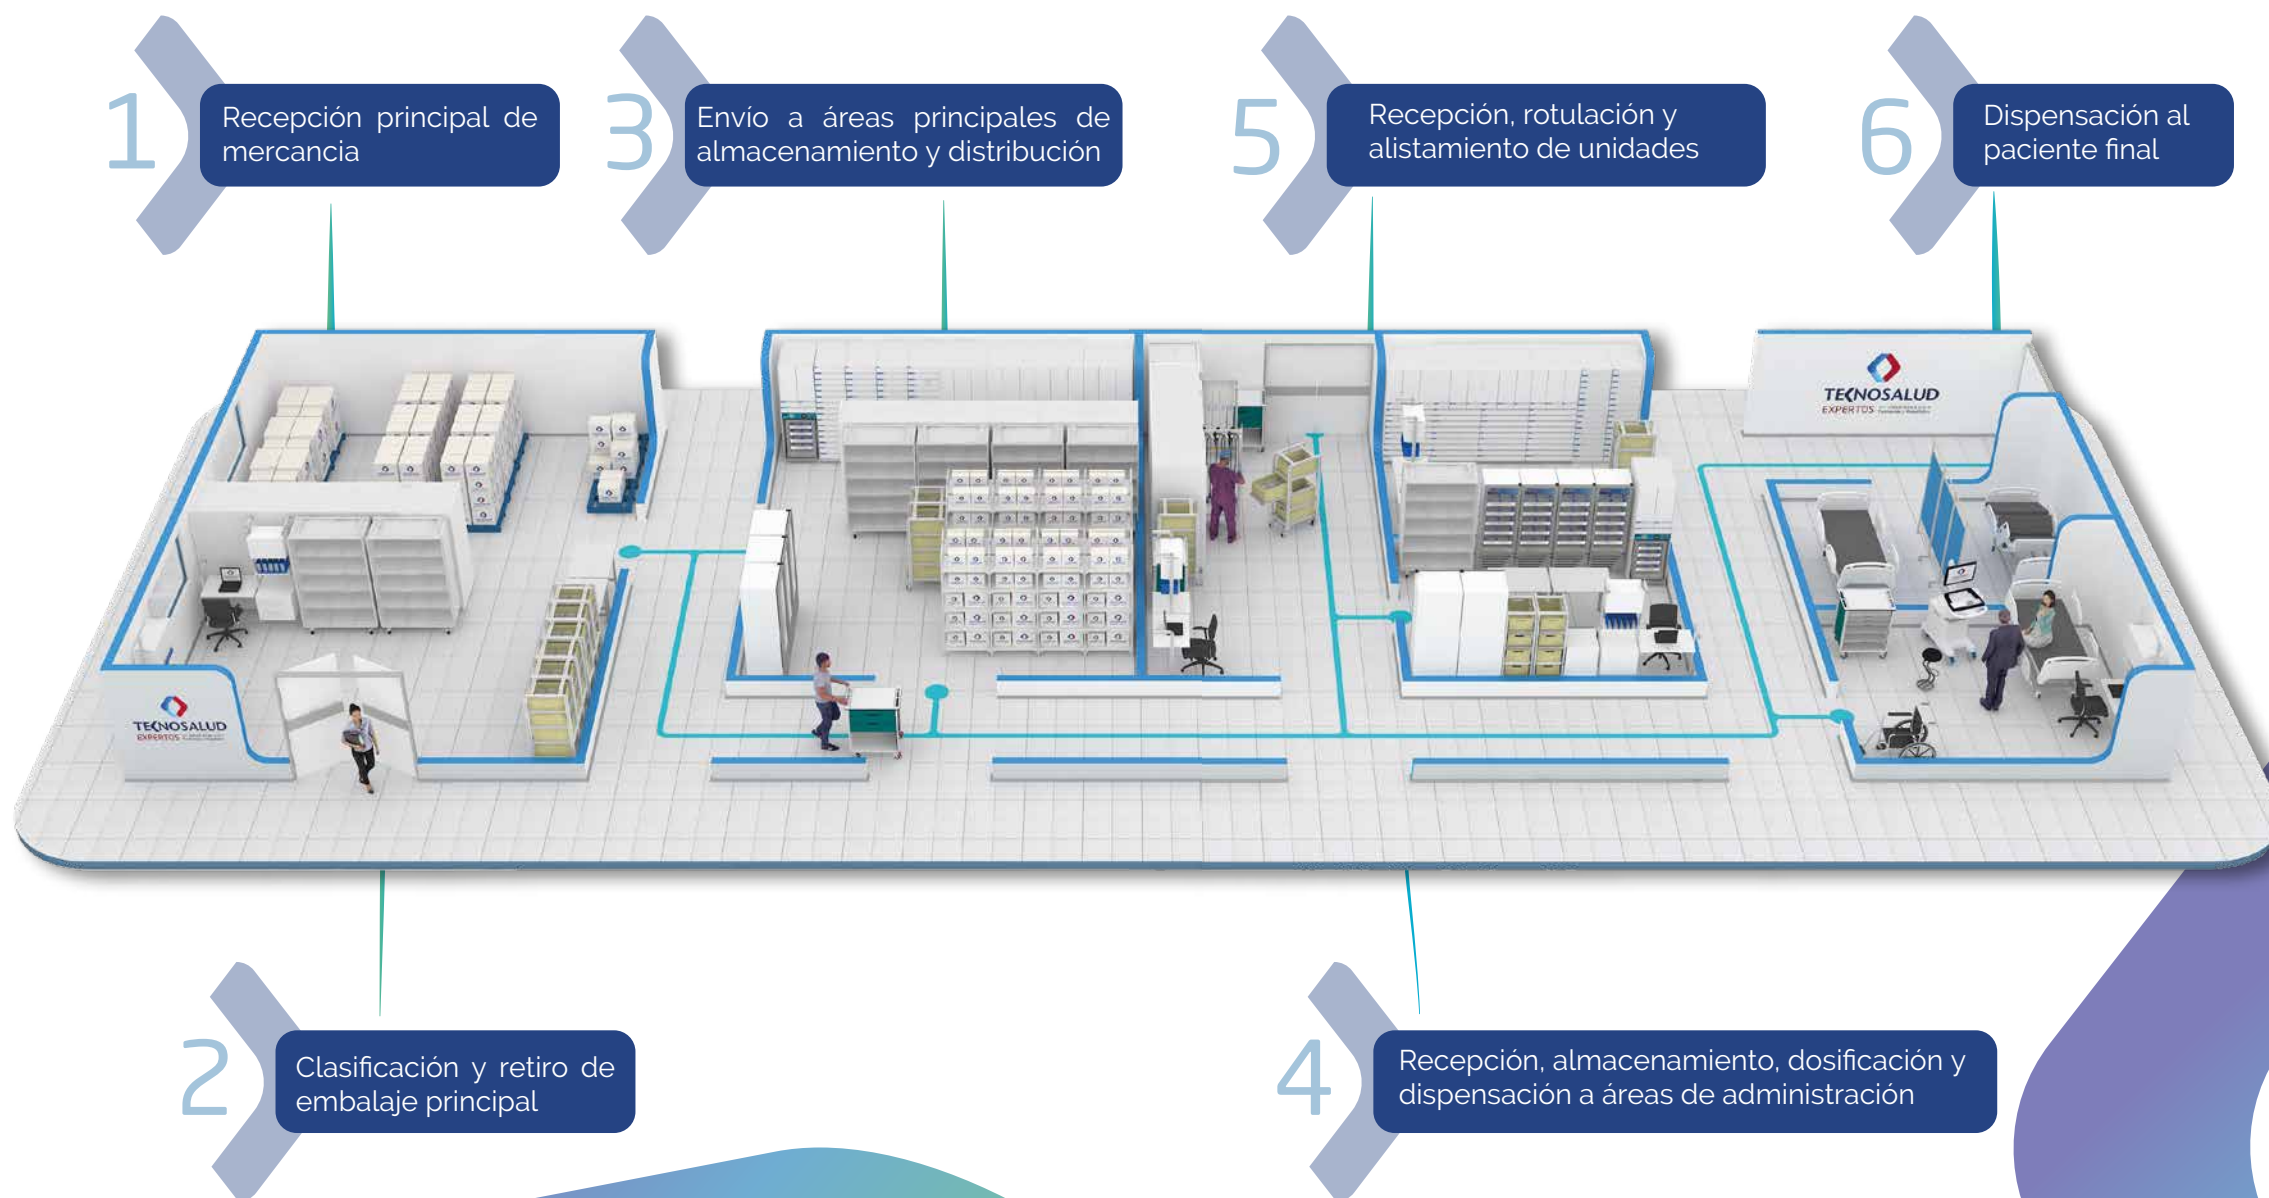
1 Recepción principal de mercancia

3 Envío a áreas principales de almacenamiento y distribución

5 Recepción, rotulación y alistamiento de unidades

6 Dispensación al paciente final

TECNOSALUD EXPERTOS

TECNOSALUD EXPERTOS

2 Clasificación y retiro de embalaje principal

4 Recepción, almacenamiento, dosificación y dispensación a áreas de administración